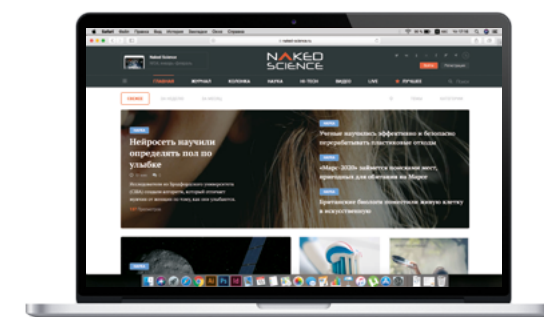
NAKED SCIENCE

СЕГОДНЯ ЖУРНАЛ КОЛОНКА НАУКА HI-TECH ВИДЕО LIVE ЛУЧШЕЕ

НАУКА

Нейросеть научили определять пол по улыбке

НАУКА

Ученые научились эффективно и безопасно перерабатывать пластиковые отходы

НАУКА

«Марс-2020» займется поисками мест, пригодных для обитания на Марсе

НАУКА

Британские биологи поместили живую клетку в искусственную